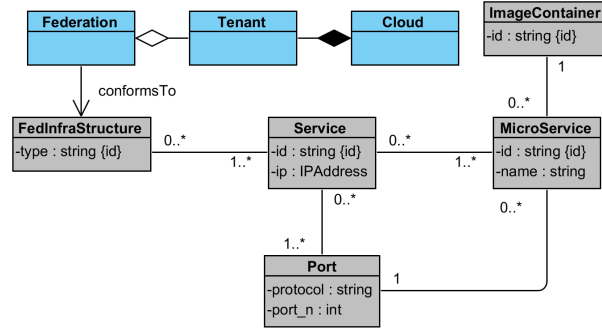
Federation

Tenant

Cloud

ImageContainer
-id : string {id}

conformsTo

1

0..*

FedInfraStructure
-type : string {id}

0..*

1..*

Service
-id : string {id}
-ip : IPAddress

0..*

1..*

MicroService
-id : string {id}
-name : string

0..*

0..*

1..*

Port
-protocol : string
-port_n : int

1